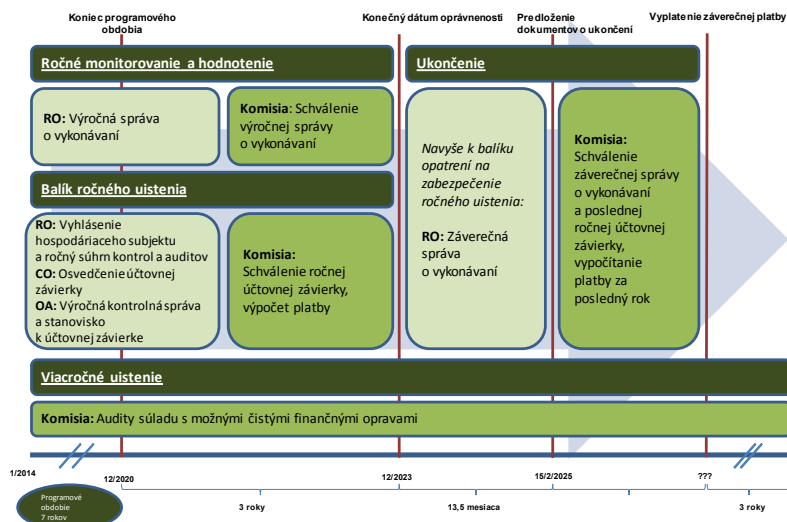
Koniec programového obdobia

Konečný dátum oprávnenosti

Predloženie dokumentov o ukončení

Vyplatenie záverečnej platby

Ročné monitorovanie a hodnotenie

Ukončenie

**RO:** Výročná správa o vykonávaní

**Komisia**: Schválenie výročnej správy o vykonávaní

Balík ročného uistenia

**RO:** Vyhlásenie hospodáriaceho subjektu a ročný súhrn kontrol a auditov
**CO:** Osvedčenie účtovnej závierky
**OA:** Výročná kontrolná správa a stanovisko k účtovnej závierke

**Komisia:** Schválenie ročnej účtovnej závierky, výpočet platby

*Navyše k balíku opatrení na zabezpečenie ročného uistenia:*

**RO:** Záverečná správa o vykonávaní

**Komisia:** Schválenie záverečnej správy o vykonávaní a poslednej ročnej účtovnej závierky, vypočítanie platby za posledný rok

Viacročné uistenie

**Komisia:** Audity súladu s možnými čistými finančnými opravami

1/2014

12/2020

12/2023

15/2/2025

???

Programové obdobie 7 rokov

3 roky

13,5 mesiaca

3 roky